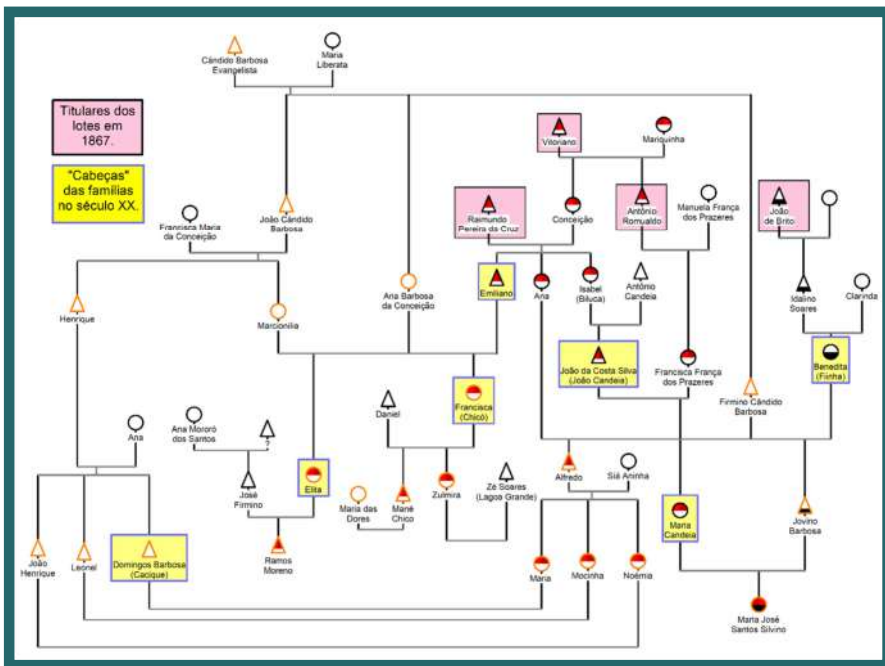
Titulares dos lotes em 1867.

"Cabeças" das famílias no século XX.

Cândido Barbosa Evangelista

Maria Liberata

Vitoriano

Mariquinha

Raimundo Pereira da Cruz

Conceição

Antônio Romualdo

Manuela França dos Prazeres

João de Brito

Francisca Maria da Conceição

João Cândido Barbosa

Henrique

Marcionília

Ana Barbosa da Conceição

Emiliano

Ana

Isabel (Biluca)

Antônio Candeia

Idalino Soares

Clarinda

João da Costa Silva (João Candeia)

Francisca França dos Prazeres

Benedita (Finha)

Ana

Ana Mororó dos Santos

?

Daniel

Francisca (Chicó)

Firmino Cândido Barbosa

José Firmino

Elita

Maria das Dores

Mané Chico

Zulmira

Zé Soares (Lagoa Grande)

Alfredo

Siá Aninha

Maria Candeia

Jovino Barbosa

João Henrique

Leonel

Domingos Barbosa (Cacique)

Ramos Moreno

Maria

Mocinha

Noêmia

Maria José Santos Silvino